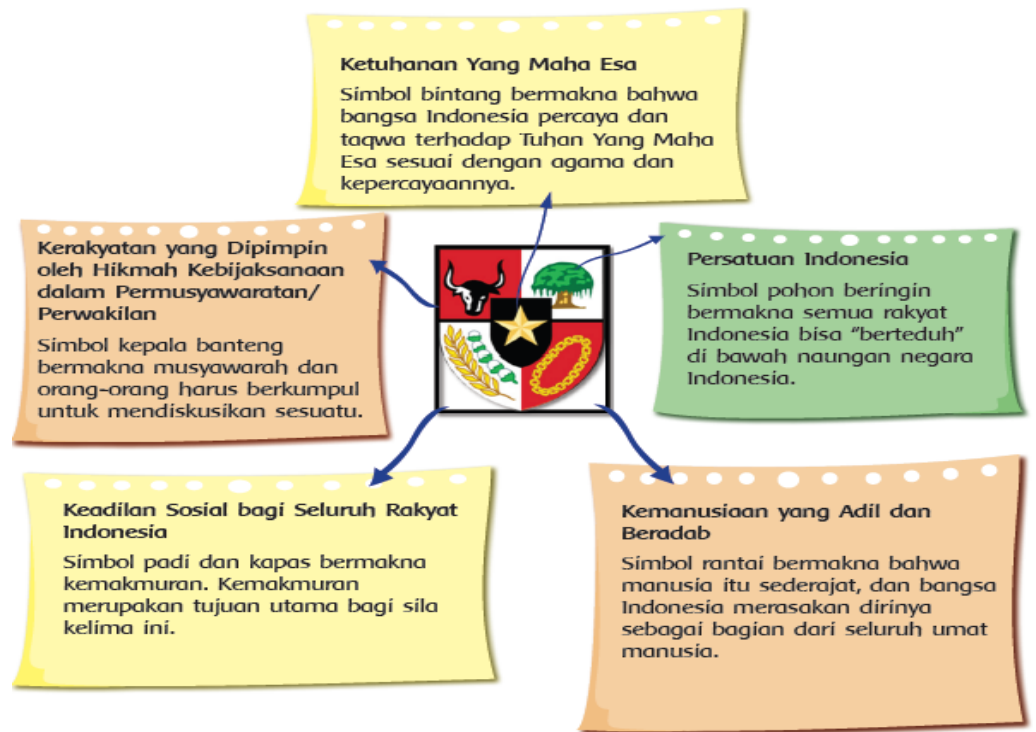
Ketuhanan Yang Maha Esa

Simbol bintang bermakna bahwa bangsa Indonesia percaya dan taqwa terhadap Tuhan Yang Maha Esa sesuai dengan agama dan kepercayaannya.

Kerakyatan yang Dipimpin oleh Hikmah Kebijaksanaan dalam Permusyawaratan/ Perwakilan

Simbol kepala banteng bermakna musyawarah dan orang-orang harus berkumpul untuk mendiskusikan sesuatu.

Persatuan Indonesia

Simbol pohon beringin bermakna semua rakyat Indonesia bisa "berteduh" di bawah naungan negara Indonesia.

Keadilan Sosial bagi Seluruh Rakyat Indonesia

Simbol padi dan kapas bermakna kemakmuran. Kemakmuran merupakan tujuan utama bagi sila kelima ini.

Kemanusiaan yang Adil dan Beradab

Simbol rantai bermakna bahwa manusia itu sederajat, dan bangsa Indonesia merasakan dirinya sebagai bagian dari seluruh umat manusia.